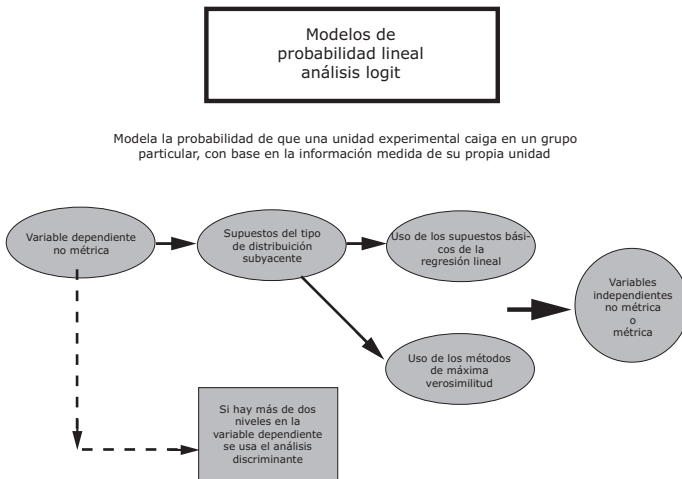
Modelos de probabilidad lineal análisis logit

Modela la probabilidad de que una unidad experimental caiga en un grupo particular, con base en la información medida de su propia unidad

Variable dependiente no métrica

Supuestos del tipo de distribución subyacente

Uso de los supuestos básicos de la regresión lineal

Variables independientes no métrica o métrica

Uso de los métodos de máxima verosimilitud

Si hay más de dos niveles en la variable dependiente se usa el análisis discriminante